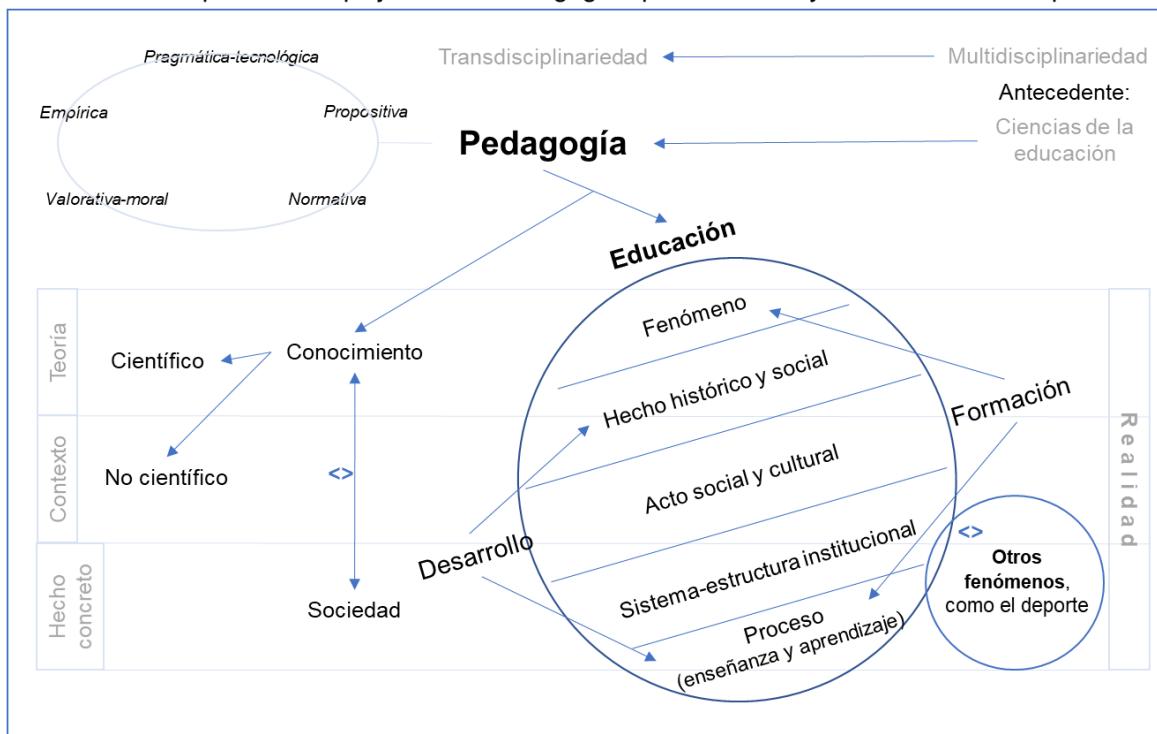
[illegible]

Pragmática-tecnológica

Empírica

Propositiva

Valorativa-moral

Normativa

Transdisciplinariedad

Multidisciplinariedad

Antecedente:

Pedagogía

Ciencias de la educación

Educación

Teoría

Contexto

Hecho concreto

Científico

Conocimiento

No científico

<>

Sociedad

Fenómeno

Hecho histórico y social

Acto social y cultural

Sistema-estructura institucional

Proceso (enseñanza y aprendizaje)

Desarrollo

Formación

<>

**Otros fenómenos**, como el deporte

Realidad